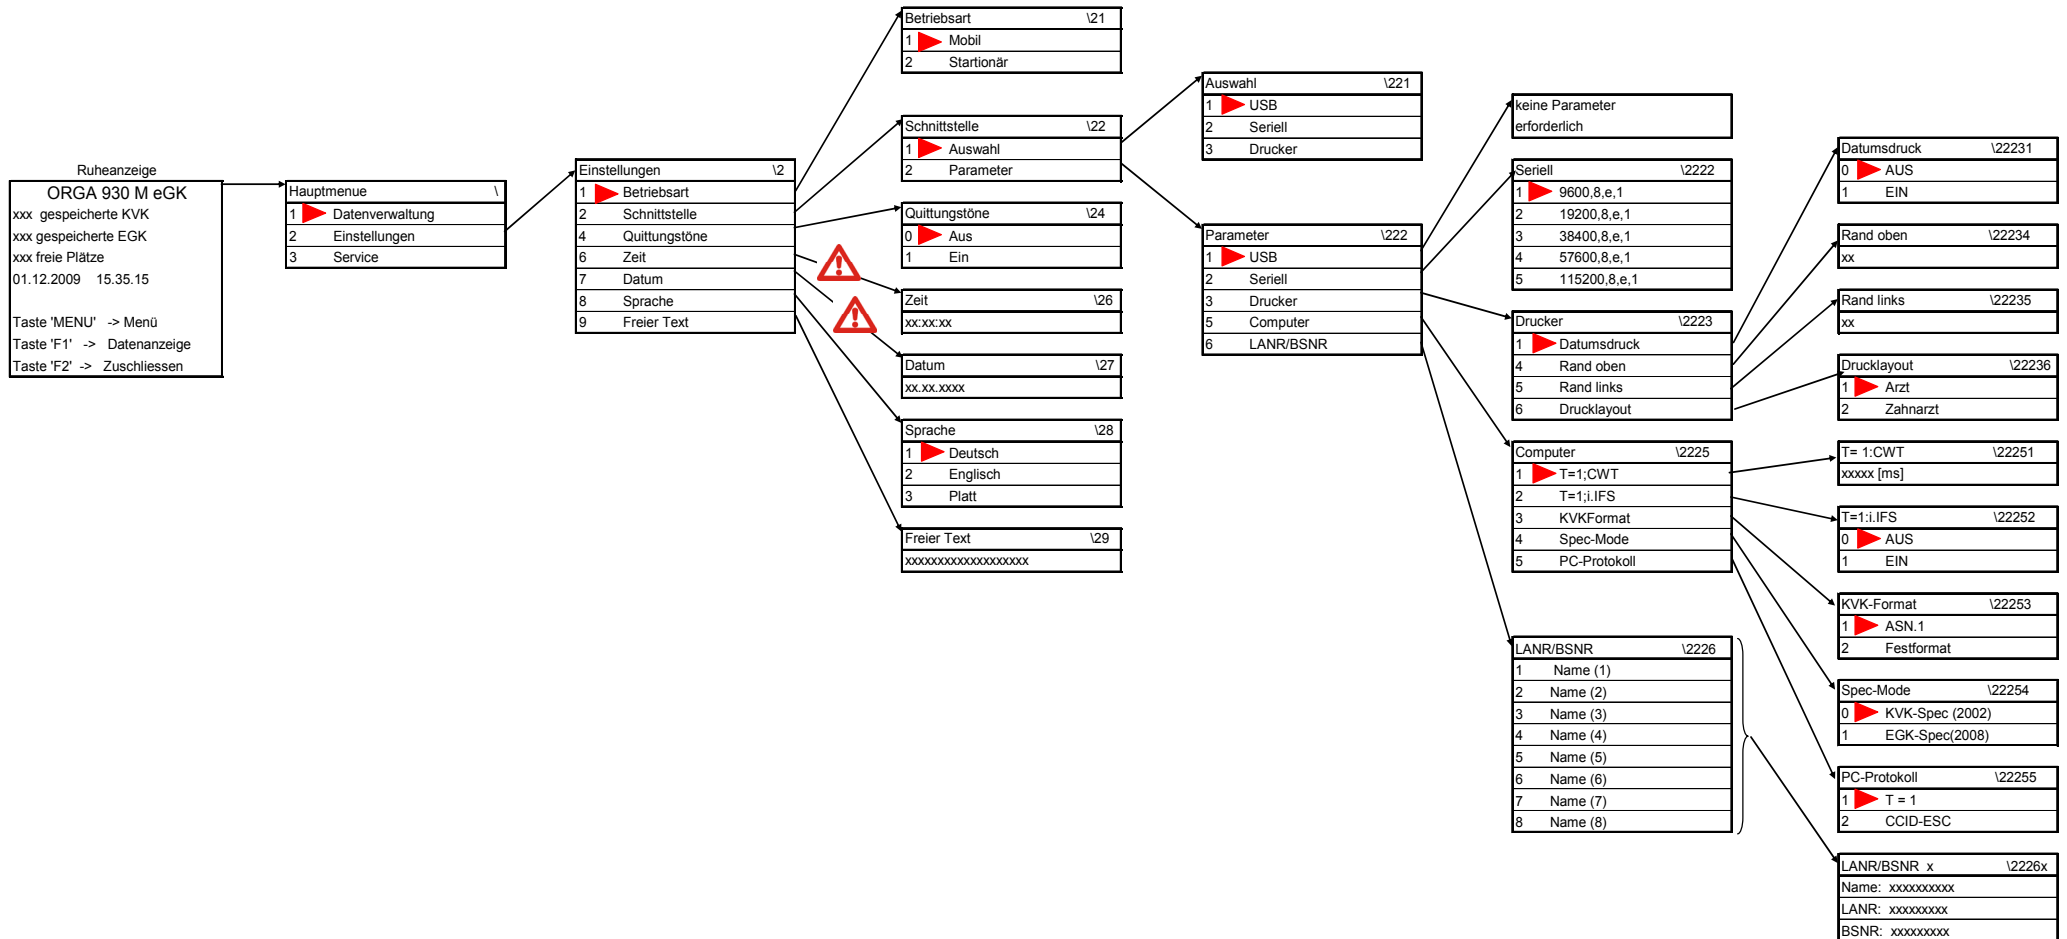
Ruheanzeige

ORGA 930 M eGK
xxx gespeicherte KVK
xxx gespeicherte EGK
xxx freie Plätze
01.12.2009 15.35.15

Taste 'MENU' -> Menü
Taste 'F1' -> Datenanzeige
Taste 'F2' -> Zuschliessen

| Hauptmenue | \ |
|---|---|
| 1 | Datenverwaltung |
| 2 | Einstellungen |
| 3 | Service |

| Einstellungen | \2 |
|---|---|
| 1 | Betriebsart |
| 2 | Schnittstelle |
| 4 | Quittungstöne |
| 6 | Zeit |
| 7 | Datum |
| 8 | Sprache |
| 9 | Freier Text |

| Betriebsart | \21 |
|---|---|
| 1 | Mobil |
| 2 | Startionär |

| Schnittstelle | \22 |
|---|---|
| 1 | Auswahl |
| 2 | Parameter |

| Quittungstöne | \24 |
|---|---|
| 0 | Aus |
| 1 | Ein |

| Zeit | \26 |
|---|---|
| xx:xx:xx | |

| Datum | \27 |
|---|---|
| xx.xx.xxxx | |

| Sprache | \28 |
|---|---|
| 1 | Deutsch |
| 2 | Englisch |
| 3 | Platt |

| Freier Text | \29 |
|---|---|
| xxxxxxxxxxxxxxxxxx | |

| Auswahl | \221 |
|---|---|
| 1 | USB |
| 2 | Seriell |
| 3 | Drucker |

| Parameter | \222 |
|---|---|
| 1 | USB |
| 2 | Seriell |
| 3 | Drucker |
| 5 | Computer |
| 6 | LANR/BSNR |

keine Parameter erforderlich

| Seriell | \2222 |
|---|---|
| 1 | 9600,8,e,1 |
| 2 | 19200,8,e,1 |
| 3 | 38400,8,e,1 |
| 4 | 57600,8,e,1 |
| 5 | 115200,8,e,1 |

| Drucker | \2223 |
|---|---|
| 1 | Datumsdruck |
| 4 | Rand oben |
| 5 | Rand links |
| 6 | Drucklayout |

| Computer | \2225 |
|---|---|
| 1 | T=1;CWT |
| 2 | T=1;i.IFS |
| 3 | KVKFormat |
| 4 | Spec-Mode |
| 5 | PC-Protokoll |

| LANR/BSNR | \2226 |
|---|---|
| 1 | Name (1) |
| 2 | Name (2) |
| 3 | Name (3) |
| 4 | Name (4) |
| 5 | Name (5) |
| 6 | Name (6) |
| 7 | Name (7) |
| 8 | Name (8) |

| Datumsdruck | \22231 |
|---|---|
| 0 | AUS |
| 1 | EIN |

| Rand oben | \22234 |
|---|---|
| xx | |

| Rand links | \22235 |
|---|---|
| xx | |

| Drucklayout | \22236 |
|---|---|
| 1 | Arzt |
| 2 | Zahnarzt |

| T= 1:CWT | \22251 |
|---|---|
| xxxxx [ms] | |

| T=1:i.IFS | \22252 |
|---|---|
| 0 | AUS |
| 1 | EIN |

| KVK-Format | \22253 |
|---|---|
| 1 | ASN.1 |
| 2 | Festformat |

| Spec-Mode | \22254 |
|---|---|
| 0 | KVK-Spec (2002) |
| 1 | EGK-Spec(2008) |

| PC-Protokoll | \22255 |
|---|---|
| 1 | T = 1 |
| 2 | CCID-ESC |

| LANR/BSNR x | \2226x |
|---|---|
| Name: xxxxxxxxxx | |
| LANR: xxxxxxxxx | |
| BSNR: xxxxxxxxx | |